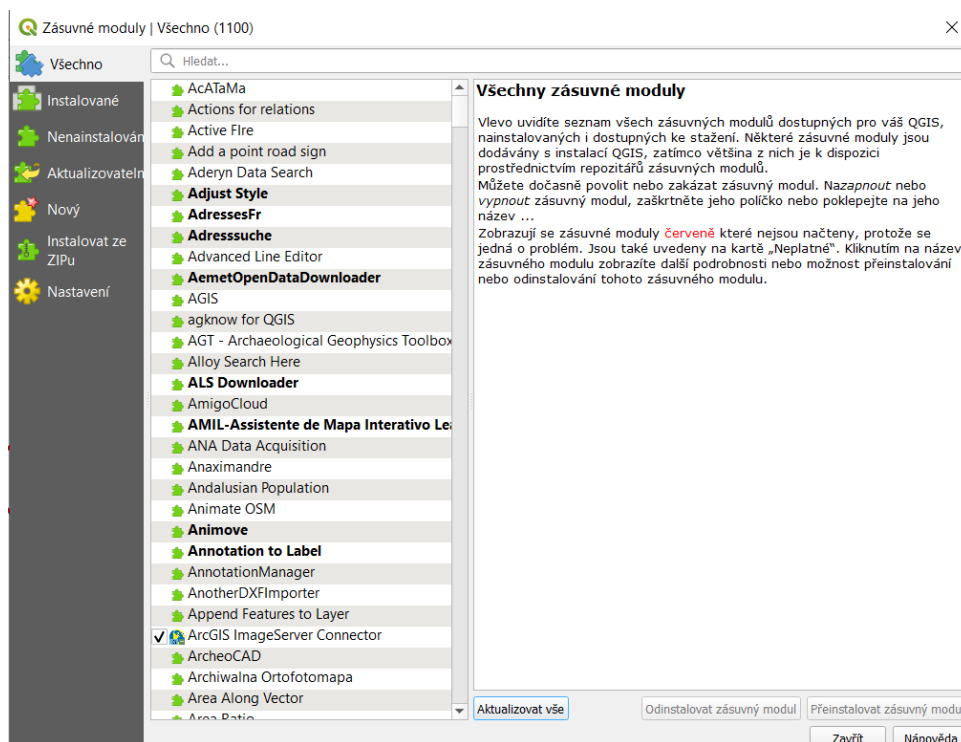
Zásuvné moduly | Všechno (1100)

Všechno
Instalované
Nenainstalován
Aktualizovateln
Nový
Instalovat ze ZIPu
Nastavení

Hledat...

AcATaMa
Actions for relations
Active FIre
Add a point road sign
Aderyn Data Search
Adjust Style
AdressesFr
Adresssuche
Advanced Line Editor
AemetOpenDataDownloader
AGIS
agknow for QGIS
AGT - Archaeological Geophysics Toolbox
Alloy Search Here
ALS Downloader
AmigoCloud
AMIL-Assistente de Mapa Interativo Le
ANA Data Acquisition
Anaximandre
Andalusian Population
Animate OSM
Animove
Annotation to Label
AnnotationManager
AnotherDXFImporter
Append Features to Layer
ArcGIS ImageServer Connector
ArcheoCAD
Archiwalna Ortofotomapa
Area Along Vector
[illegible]

Všechny zásuvné moduly

Vlevo uvidíte seznam všech zásuvných modulů dostupných pro váš QGIS, nainstalovaných i dostupných ke stažení. Některé zásuvné moduly jsou dodávány s instalací QGIS, zatímco většina z nich je k dispozici prostřednictvím repozitářů zásuvných modulů.
Můžete dočasně povolit nebo zakázat zásuvný modul. Nazapnout nebo vypnout zásuvný modul, zaškrtněte jeho políčko nebo poklepejte na jeho název ...
Zobrazují se zásuvné moduly červeně které nejsou načteny, protože se jedná o problém. Jsou také uvedeny na kartě „Neplatné". Kliknutím na název zásuvného modulu zobrazíte další podrobnosti nebo možnost přeinstalování nebo odinstalování tohoto zásuvného modulu.

Aktualizovat vše
Odinstalovat zásuvný modul
Přeinstalovat zásuvný modu
Zavřít
Nápověda